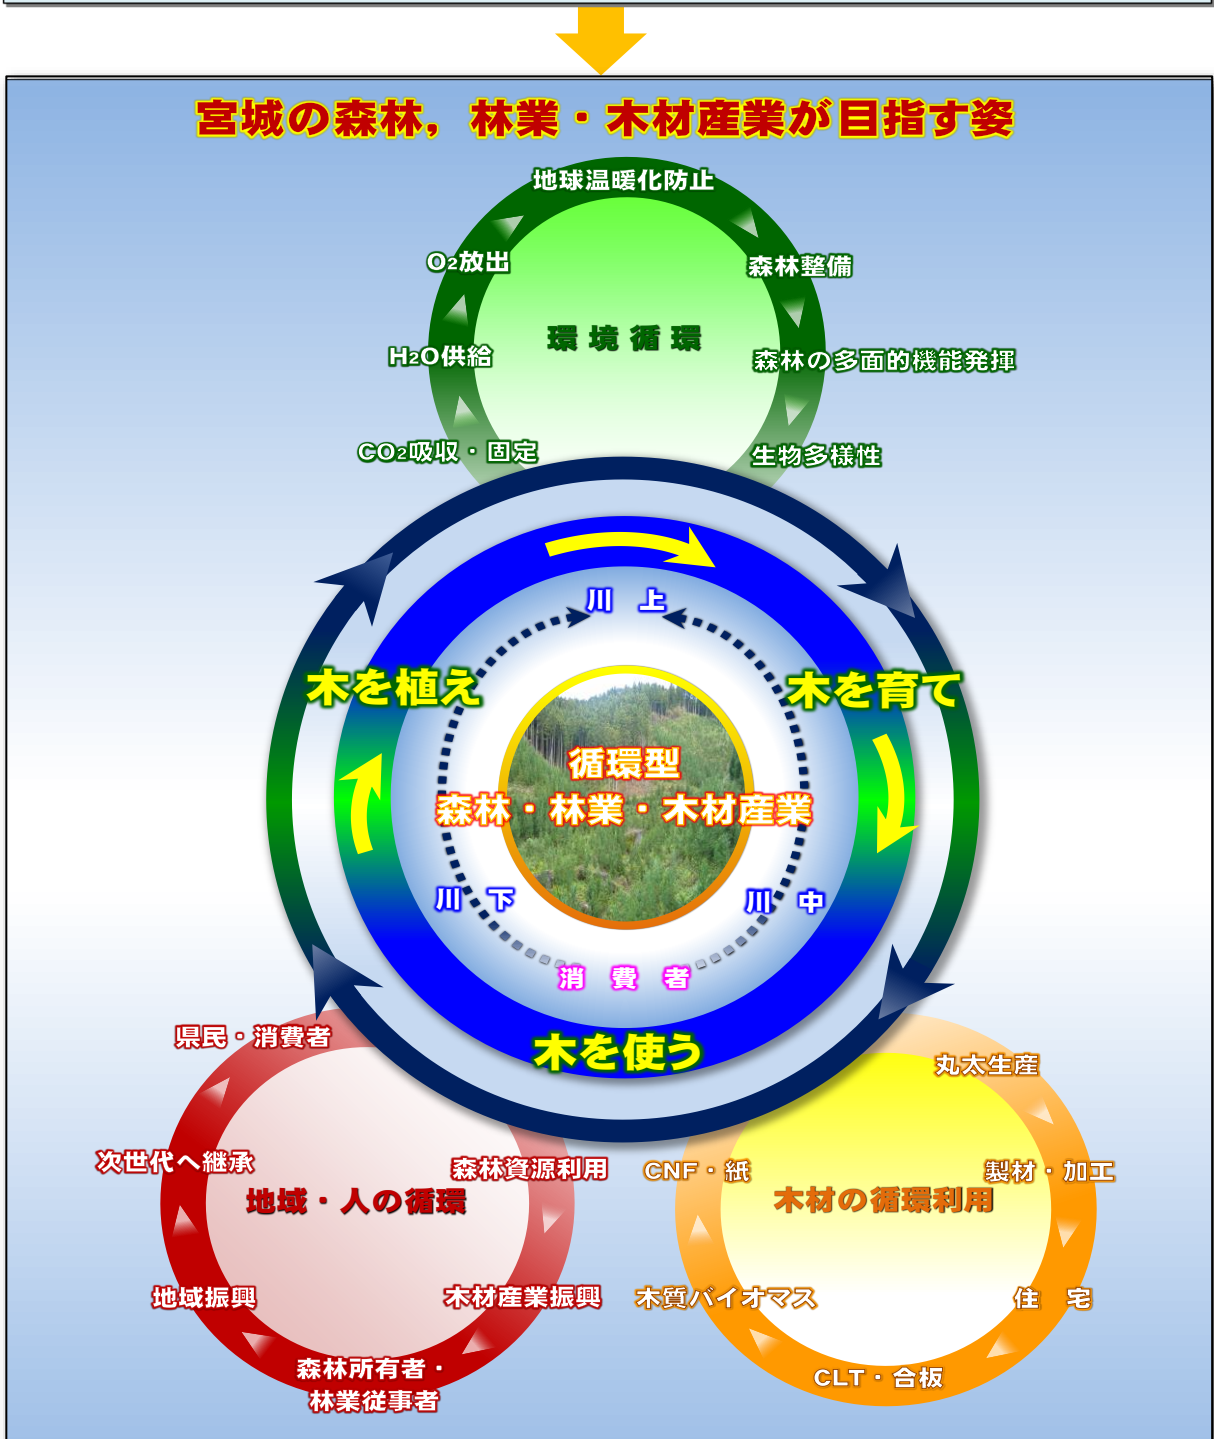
宮城の森林，林業・木材産業が目指す姿

地球温暖化防止
森林整備
森林の多面的機能発揮
生物多様性
$O_2$放出
$H_2O$供給
$CO_2$吸収・固定
環境循環

川上
木を植え
木を育て
循環型
森林・林業・木材産業
川下
川中
消費者
木を使う

県民・消費者
次世代へ継承
森林資源利用
地域・人の循環
地域振興
木材産業振興
森林所有者・
林業従事者

丸太生産
CNF・紙
製材・加工
木材の循環利用
木質バイオマス
住宅
CLT・合板